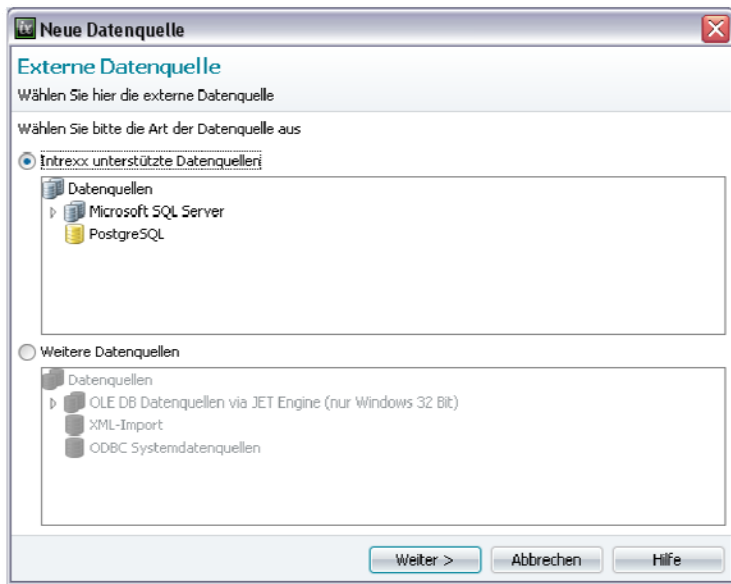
Neue Datenquelle

Externe Datenquelle

Wählen Sie hier die externe Datenquelle

Wählen Sie bitte die Art der Datenquelle aus

Intrexx unterstützte Datenquellen

Datenquellen
Microsoft SQL Server
PostgreSQL

Weitere Datenquellen

Datenquellen
OLE DB Datenquellen via JET Engine (nur Windows 32 Bit)
XML-Import
ODBC Systemdatenquellen

Weiter >
Abbrechen
Hilfe